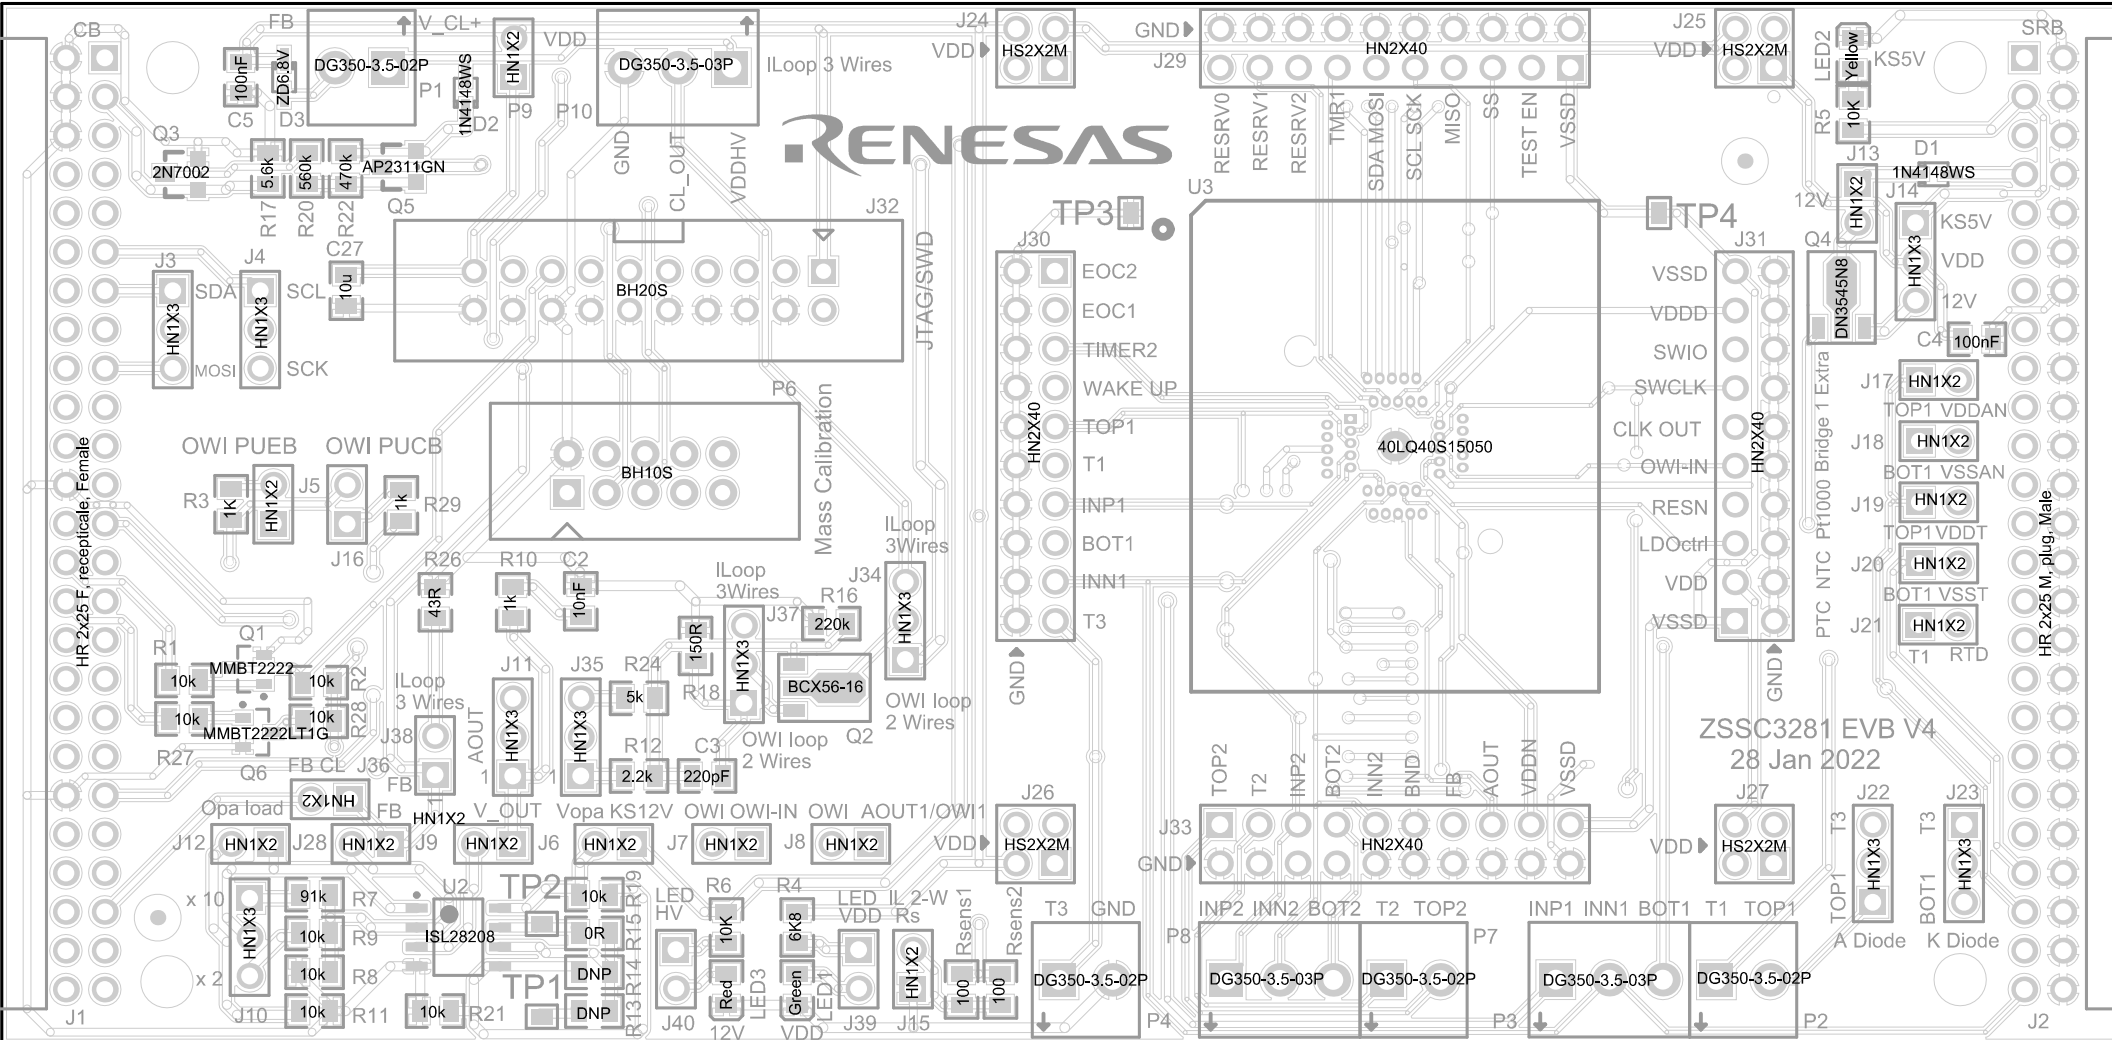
CB
FB
V_CL+
VDD
J24
GND
J25
SRB
100nF
ZD6.8V
DG350-3.5-02P
1N4148WS
HN1X2
DG350-3.5-03P
ILoop 3 Wires
VDD
HS2X2M
HN2X40
J29
VDD
HS2X2M
LED2
Yellow
KS5V
C5
D3
P1
D2
P9
P10
RENESAS
R5
10K
Q3
2N7002
5.6k
560k
470k
AP2311GN
GND
CL_OUT
VDDHV
RESRV0
RESRV1
RESRV2
TMR1
SDA MOSI
SCL SCK
MISO
SS
TEST EN
VSSD
D1
1N4148WS
J13
R17
R20
R22
Q5
U3
12V
HN1X2
J14
TP3
TP4
KS5V
J32
C27
J30
J31
Q4
J3
J4
10u
BH20S
EOC2
VSSD
HN1X3
VDD
SDA
SCL
EOC1
VDDD
DN3545N8
HN1X3
HN1X3
JTAG/SWD
TIMER2
SWIO
12V
C4
100nF
MOSI
SCK
WAKE UP
SWCLK
J17
HN1X2
P6
TOP1
CLK OUT
TOP1 VDDAN
OWI PUEB
OWI PUCB
HN2X40
40LQ40S15050
HN2X40
J18
HN1X2
BH10S
T1
OWI-IN
BOT1 VSSAN
R3
1K
HN1X2
J5
1k
R29
Mass Calibration
INP1
RESN
J19
HN1X2
TOP1 VDDT
J16
ILoop 3Wires
BOT1
LDOctrl
PTC NTC Pt1000 Bridge 1 Extra
J20
HN1X2
R26
R10
C2
INN1
VDD
BOT1 VSST
HR 2x25 F, recepticale, Female
ILoop 3Wires
J34
43R
1k
10nF
R16
T3
VSSD
J21
HN1X2
HR 2x25 M, plug, Male
J37
220k
HN1X3
T1
RTD
R1
Q1
150R
HN1X3
GND
GND
10k
MMBT2222
10k
R2
ILoop 3 Wires
J11
J35
R24
BCX56-16
OWI loop 2 Wires
5k
R18
ZSSC3281 EVB V4
10k
MMBT2222LT1G
10k
R28
AOUT
HN1X3
HN1X3
Q2
28 Jan 2022
R27
J38
R12
C3
OWI loop 2 Wires
Q6
FB CL
J36
FB
1
1
2.2k
220pF
TOP2
T2
INP2
BOT2
INN2
BND
FB
AOUT
VDDN
VSSD
HN1X2
J26
J27
J22
J23
Opa load
FB
HN1X2
V_OUT
Vopa KS12V
OWI OWI-IN
OWI
AOUT1/OWI1
J33
T3
T3
J12
HN1X2
J28
HN1X2
J9
HN1X2
J6
HN1X2
J7
HN1X2
J8
HN1X2
VDD
HS2X2M
HN2X40
VDD
HS2X2M
HN1X3
HN1X3
GND
x 10
91k
R7
U2
TP2
10k
R19
LED HV
R6
R4
LED VDD
IL 2-W Rs
Rsens1
Rsens2
T3
GND
INP2 INN2 BOT2
T2
TOP2
INP1 INN1 BOT1
T1
TOP1
TOP1
BOT1
HN1X3
10k
R9
ISL28208
0R
R15
10K
6K8
P8
P7
A Diode
K Diode
10k
R8
DNP
R14
HN1X2
100
100
DG350-3.5-02P
DG350-3.5-03P
DG350-3.5-02P
DG350-3.5-03P
DG350-3.5-02P
x 2
TP1
Red
Green
J10
10k
R11
10k
R21
DNP
R13
J40
12V
LED3
VDD
LED1
J39
J15
P4
P3
P2
J1
J2